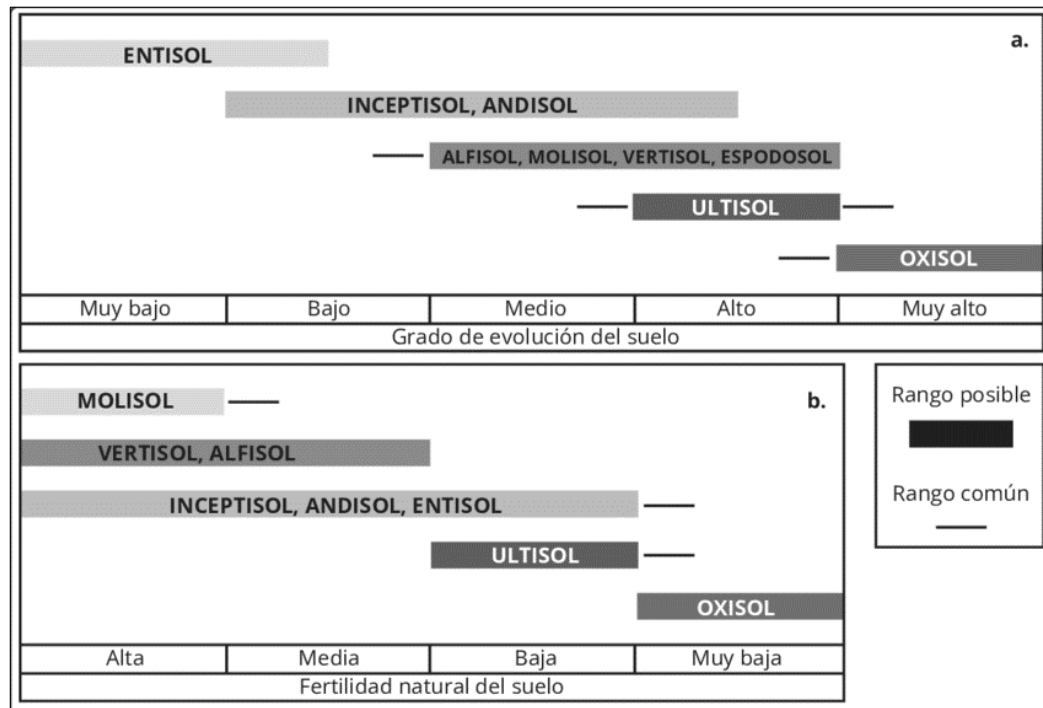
a.

ENTISOL

INCEPTISOL, ANDISOL

ALFISOL, MOLISOL, VERTISOL, ESPODOSOL

ULTISOL

OXISOL

| Muy bajo | Bajo | Medio | Alto | Muy alto |
|---|---|---|---|---|
| Grado de evolución del suelo | | | | |

b.

MOLISOL

VERTISOL, ALFISOL

INCEPTISOL, ANDISOL, ENTISOL

ULTISOL

OXISOL

| Alta | Media | Baja | Muy baja |
|---|---|---|---|
| Fertilidad natural del suelo | | | |

Rango posible

Rango común